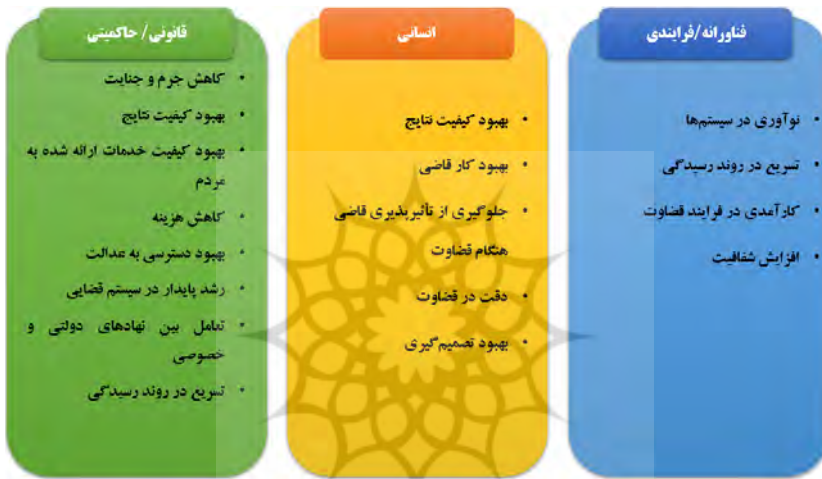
فناورانه/فرایندی

• نوآوری در سیستم‌ها
• تسریع در روند رسیدگی
• کارآمدی در فرایند قضاوت
• افزایش شفافیت

انسانی

• بهبود کیفیت نتایج
• بهبود کار قاضی
• جلوگیری از تأثیرپذیری قاضی هنگام قضاوت
• دقت در قضاوت
• بهبود تصمیم‌گیری

قانونی / حاکمیتی

• کاهش جرم و جنایت
• بهبود کیفیت نتایج
• بهبود کیفیت خدمات ارائه شده به مردم
• کاهش هزینه
• بهبود دسترسی به عدالت
• رشد پایدار در سیستم قضایی
• تعامل بین نهادهای دولتی و خصوصی
• تسریع در روند رسیدگی